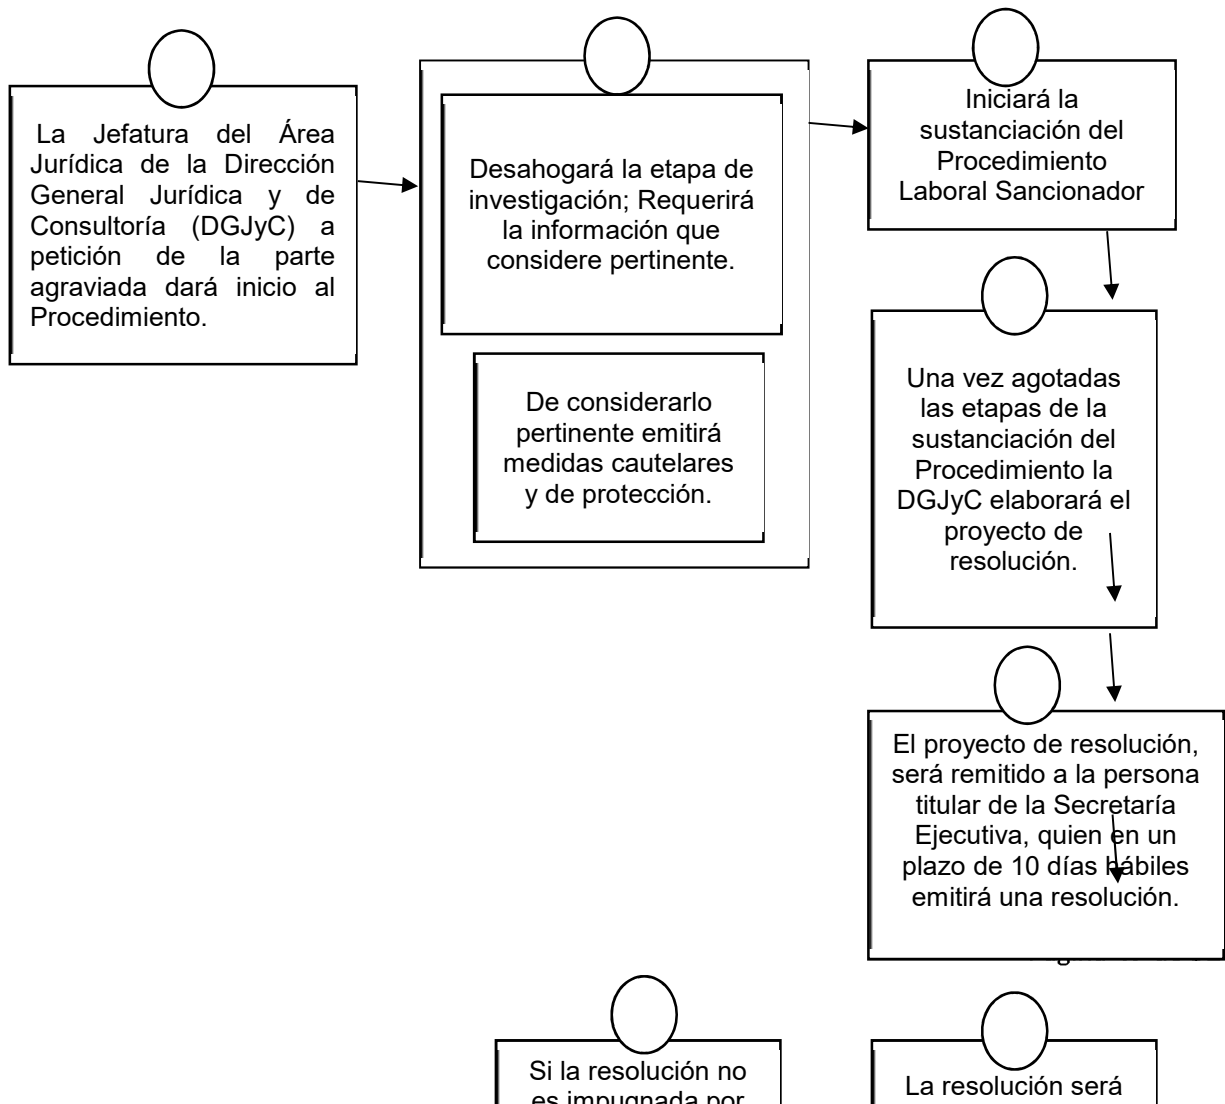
La Jefatura del Área Jurídica de la Dirección General Jurídica y de Consultoría (DGJyC) a petición de la parte agraviada dará inicio al Procedimiento.

Desahogará la etapa de investigación; Requerirá la información que considere pertinente.

De considerarlo pertinente emitirá medidas cautelares y de protección.

Iniciará la sustanciación del Procedimiento Laboral Sancionador

Una vez agotadas las etapas de la sustanciación del Procedimiento la DGJyC elaborará el proyecto de resolución.

El proyecto de resolución, será remitido a la persona titular de la Secretaría Ejecutiva, quien en un plazo de 10 días hábiles emitirá una resolución.

Si la resolución no es impugnada por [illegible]

La resolución será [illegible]